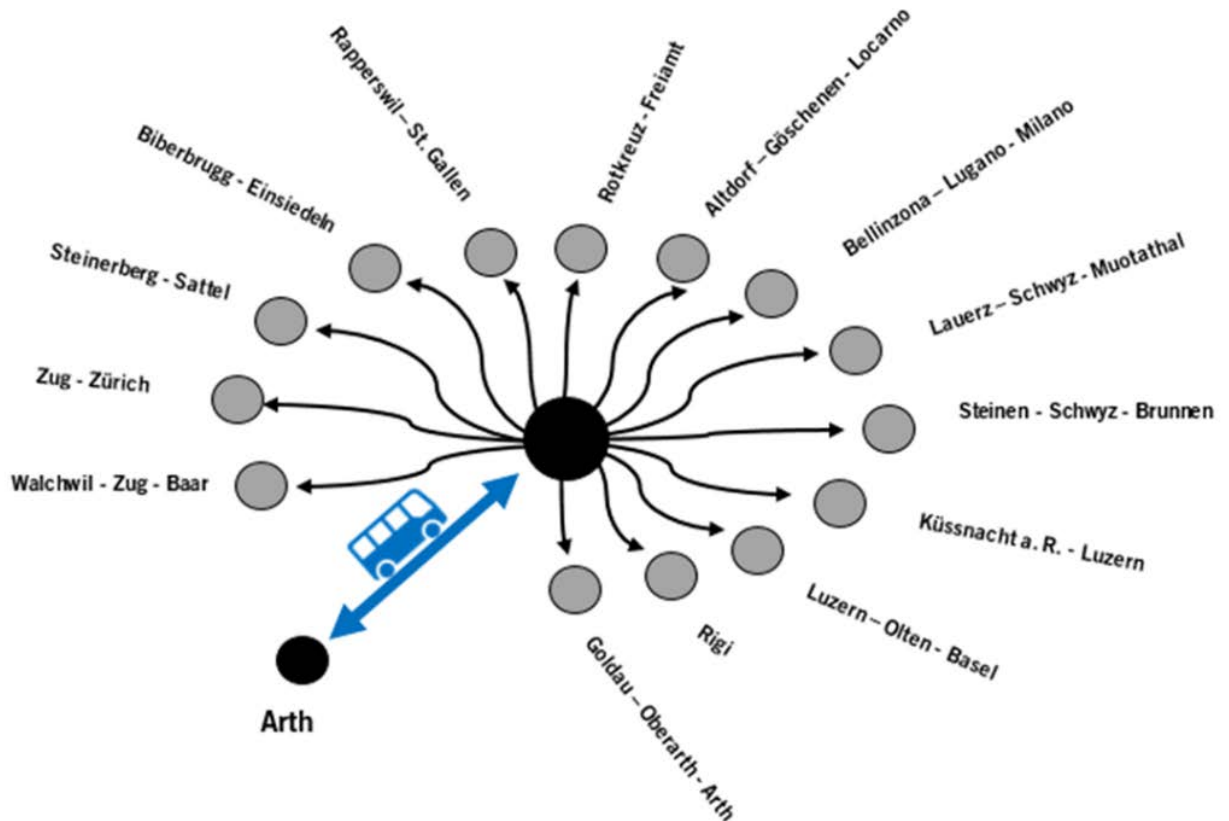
Rapperswil – St. Gallen
Rotkreuz - Freiamt
Altdorf – Göschenen - Locarno
Biberbrugg - Einsiedeln
Bellinzona – Lugano - Milano
Steinerberg - Sattel
Lauerz – Schwyz - Muotathal
Zug - Zürich
Steinen - Schwyz - Brunnen
Walchwil - Zug - Baar
Küssnacht a. R. - Luzern
Luzern – Olten - Basel
Rigi
Goldau – Oberarth - Arth
Arth